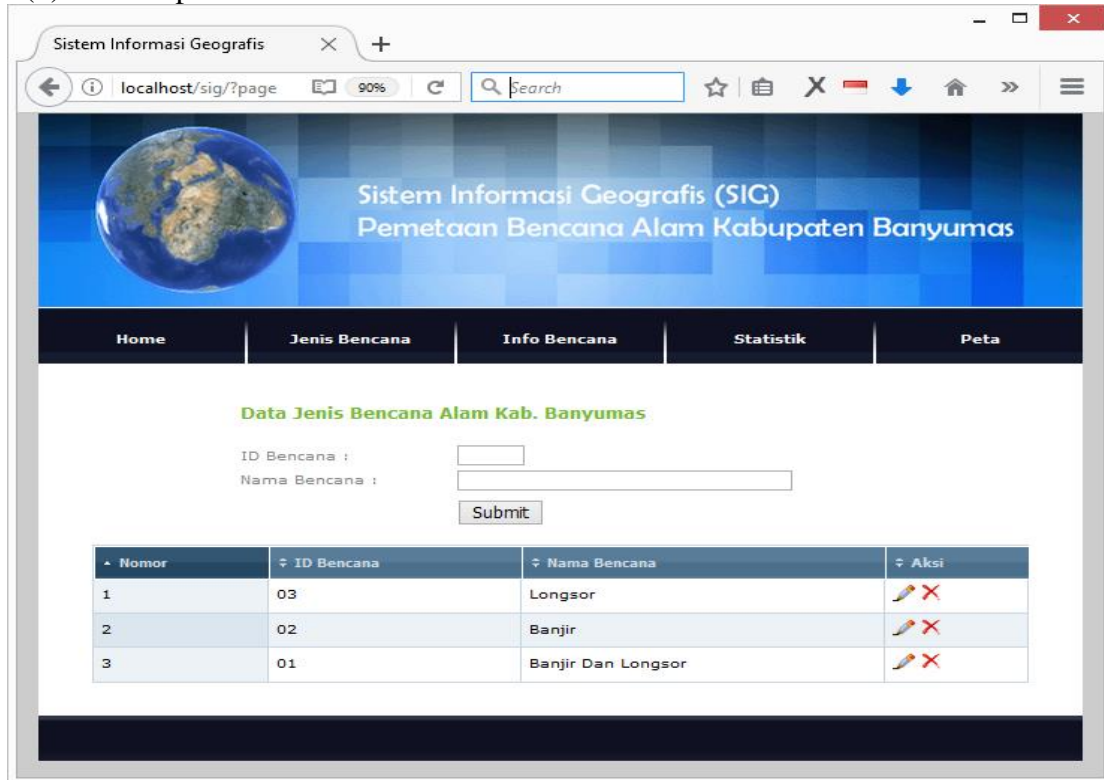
Sistem Informasi Geografis

localhost/sig/?page

90%

Search

Sistem Informasi Geografis (SIG)
Pemetaan Bencana Alam Kabupaten Banyumas

Home | Jenis Bencana | Info Bencana | Statistik | Peta

Data Jenis Bencana Alam Kab. Banyumas

ID Bencana :
Nama Bencana :
Submit

| Nomor | ID Bencana | Nama Bencana | Aksi |
|---|---|---|---|
| 1 | 03 | Longsor | |
| 2 | 02 | Banjir | |
| 3 | 01 | Banjir Dan Longsor | |